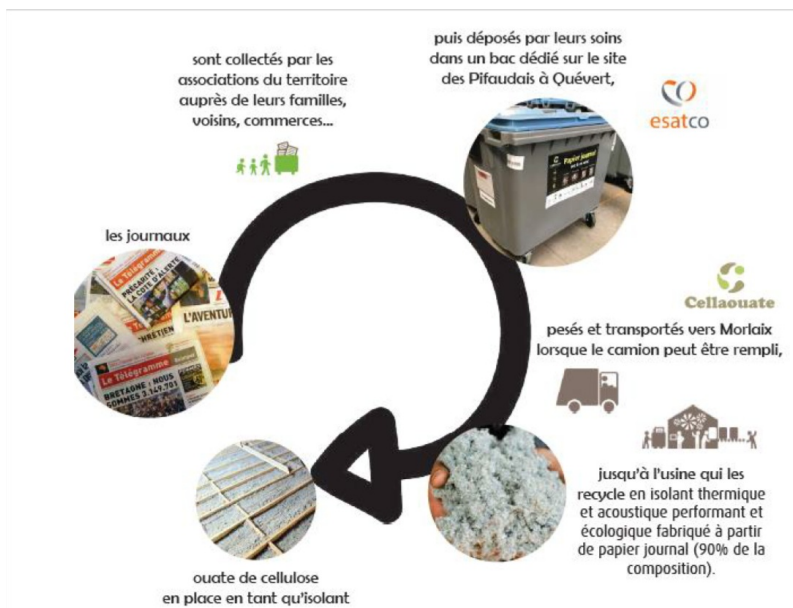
sont collectés par les associations du territoire auprès de leurs familles, voisins, commerces...

puis déposés par leurs soins dans un bac dédié sur le site des Pifaudais à Quévert,

esatco

Papier journal

les journaux

Le Télégramme
PRÉCARITÉ LA CÔTE D'ALERTE
L'AVENTU
RETIEN
Le Télégramme
BRETAGNE : NOUS SOMMES 3.149.701

Cellaouate

pesés et transportés vers Morlaix lorsque le camion peut être rempli,

jusqu'à l'usine qui les recycle en isolant thermique et acoustique performant et écologique fabriqué à partir de papier journal (90% de la composition).

ouate de cellulose en place en tant qu'isolant